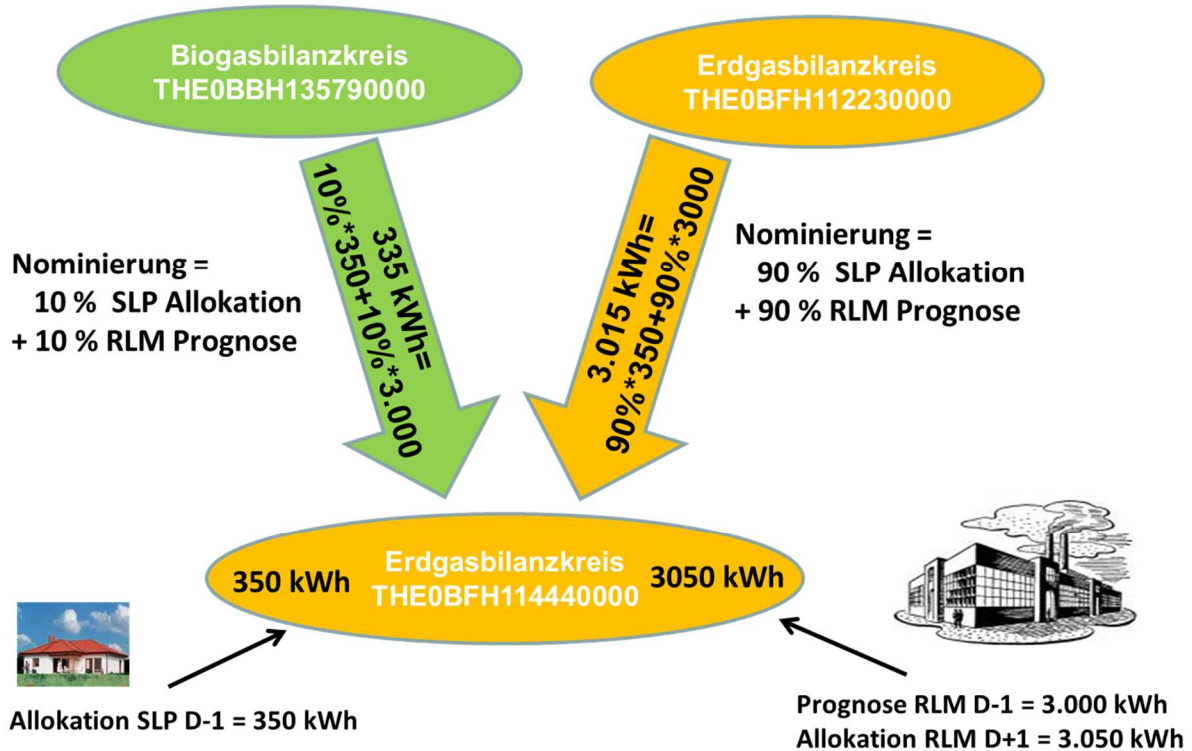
Biogasbilanzkreis
THE0BBH135790000

Erdgasbilanzkreis
THE0BFH112230000

Nominierung =
10 % SLP Allokation
+ 10 % RLM Prognose

335 kWh=
10%*350+10%*3.000

3.015 kWh=
90%*350+90%*3000

Nominierung =
90 % SLP Allokation
+ 90 % RLM Prognose

350 kWh
Erdgasbilanzkreis
THE0BFH114440000
3050 kWh

Allokation SLP D-1 = 350 kWh

Prognose RLM D-1 = 3.000 kWh
Allokation RLM D+1 = 3.050 kWh